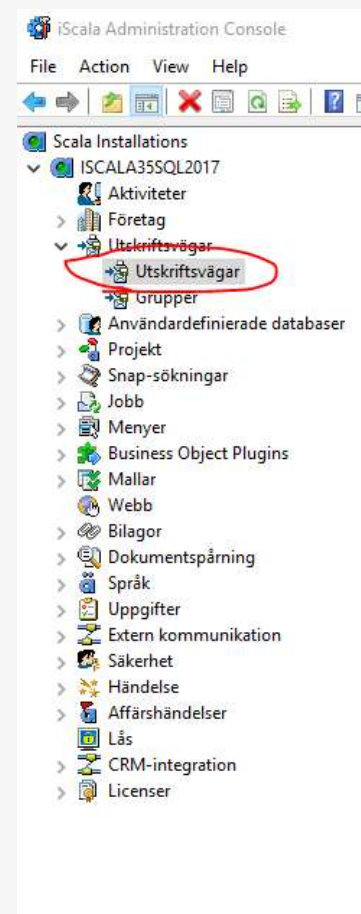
iScala Administration Console

File Action View Help

Scala Installations
ISCALA35SQL2017
Aktiviteter
Företag
Utskriftsvägar
Utskriftsvägar
Grupper
Användardefinierade databaser
Projekt
Snap-sökningar
Jobb
Menyer
Business Object Plugins
Mallar
Webb
Bilagor
Dokumentspårning
Språk
Uppgifter
Extern kommunikation
Säkerhet
Händelse
Affärshändelser
Lås
CRM-integration
Licenser